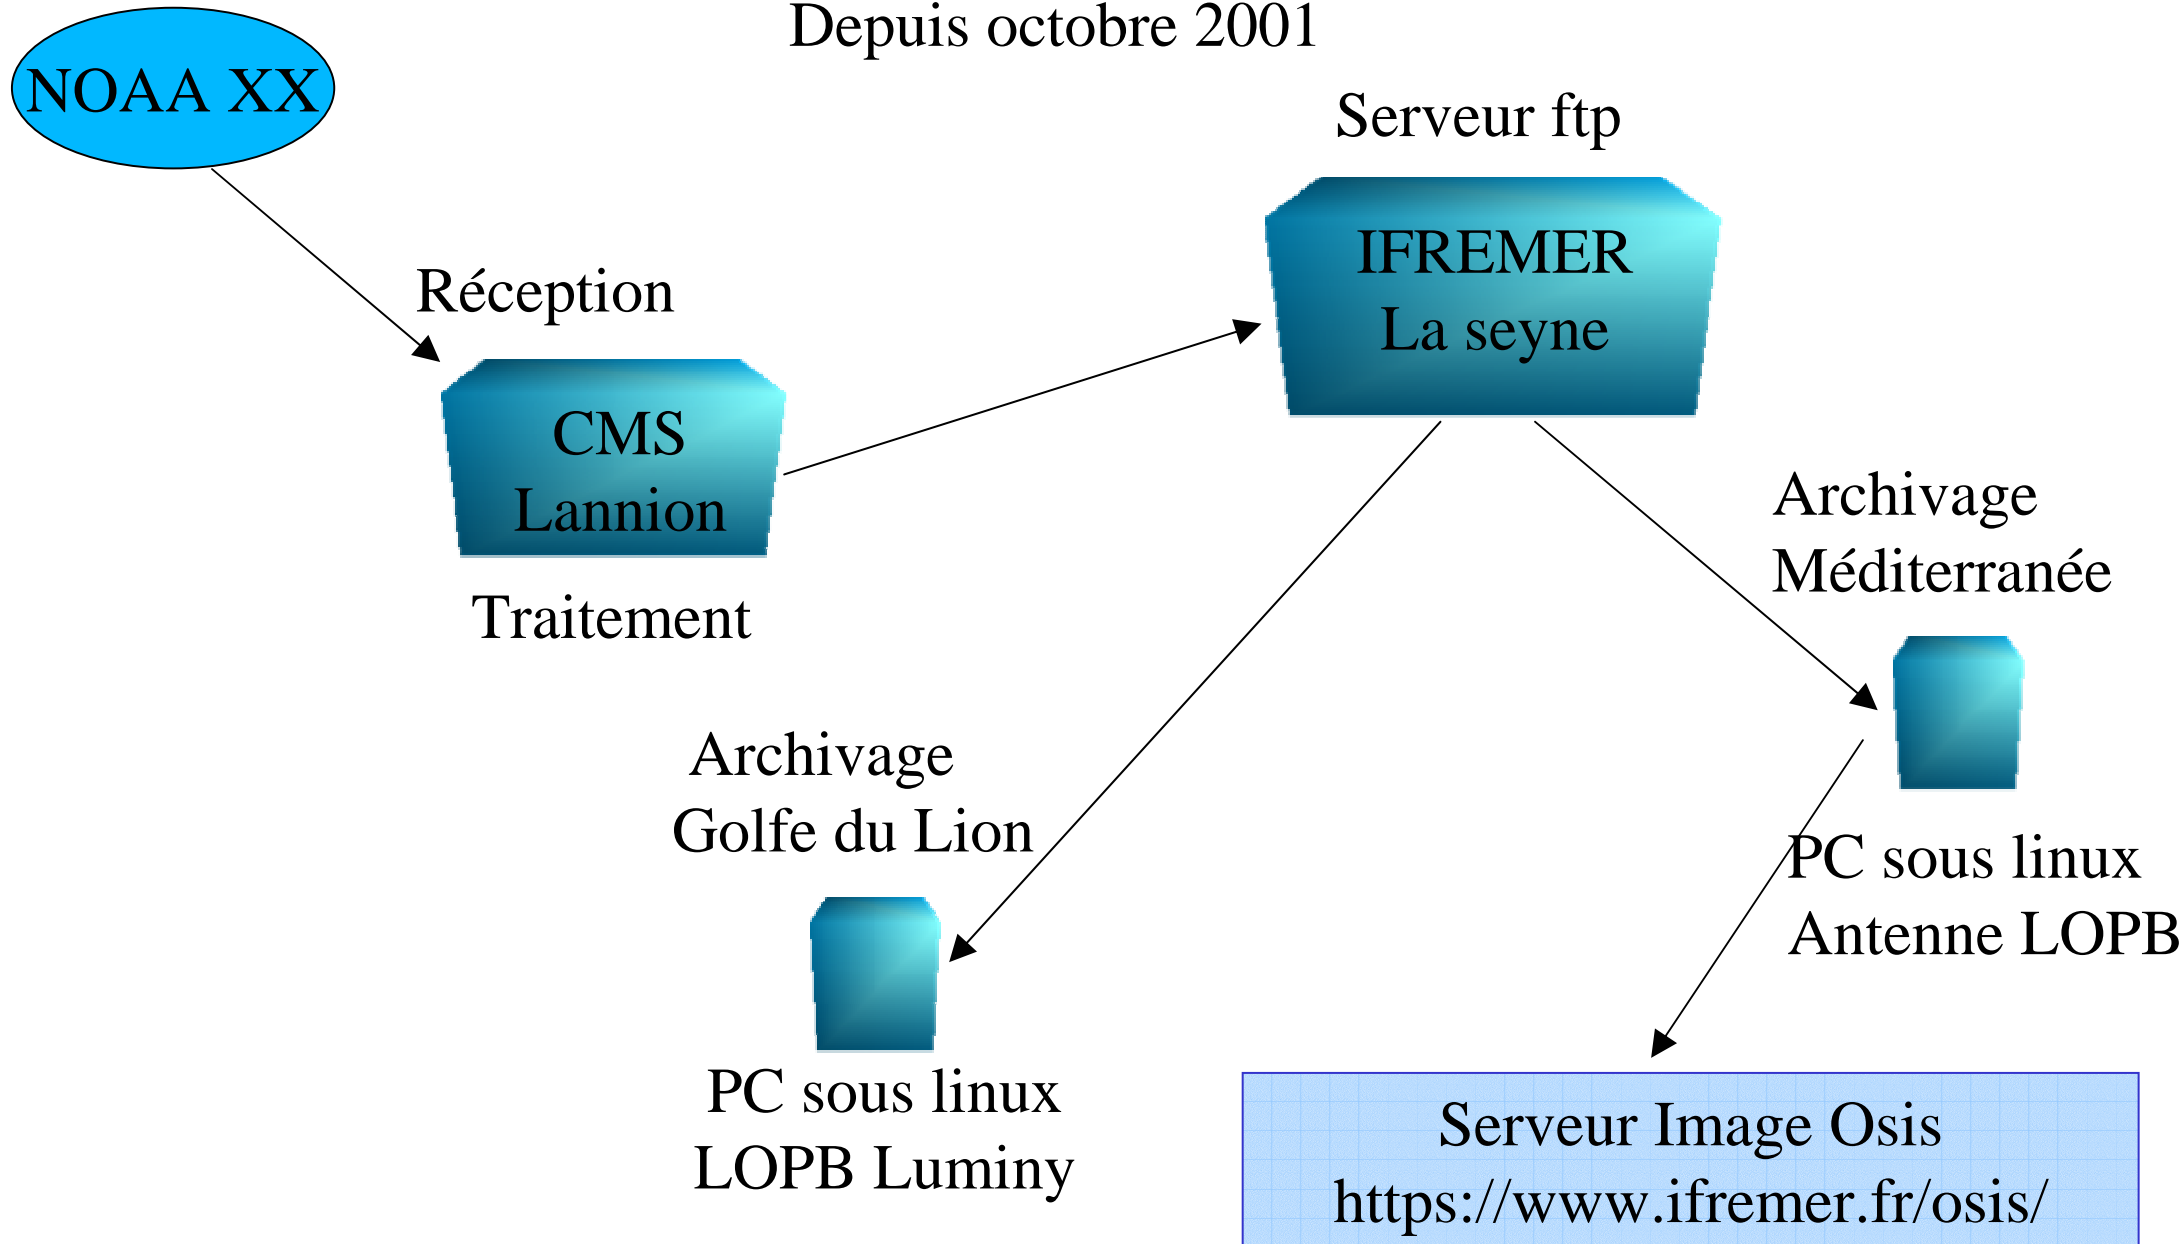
Depuis octobre 2001

NOAA XX

Serveur ftp

IFREMER
La seyne

Réception

CMS
Lannion

Traitement

Archivage
Méditerranée

PC sous linux
Antenne LOPB

Archivage
Golfe du Lion

PC sous linux
LOPB Luminy

Serveur Image Osis
https://www.ifremer.fr/osis/